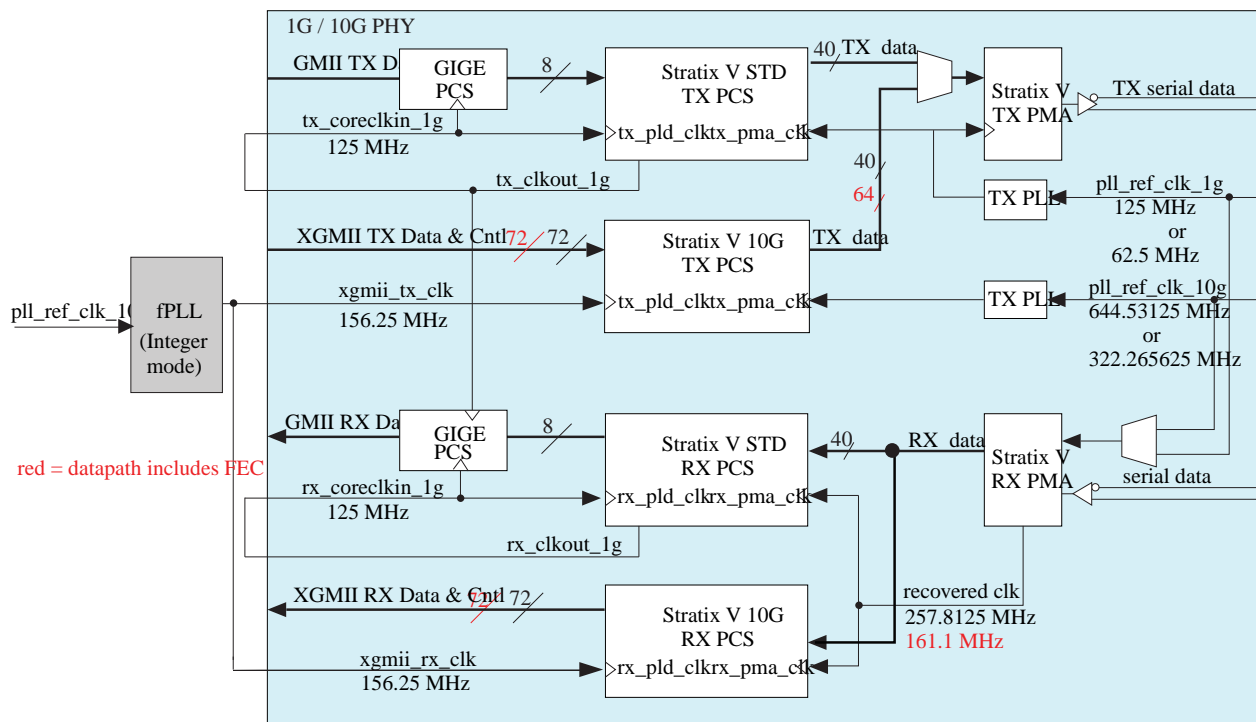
1G / 10G PHY

GMII TX D

GIGE PCS

8

Stratix V STD TX PCS

40 TX data

Stratix V TX PMA

TX serial data

tx_coreclkin_1g

125 MHz

tx_pld_clk

tx_pma_clk

40

64

tx_clkout_1g

TX PLL

pll_ref_clk_1g

125 MHz

or

62.5 MHz

XGMII TX Data & Cntl

72

72

Stratix V 10G TX PCS

TX data

pll_ref_clk_10g

fPLL (Integer mode)

xgmii_tx_clk

156.25 MHz

tx_pld_clk

tx_pma_clk

TX PLL

pll_ref_clk_10g

644.53125 MHz

or

322.265625 MHz

GMII RX Da

GIGE PCS

8

Stratix V STD RX PCS

40

RX data

Stratix V RX PMA

red = datapath includes FEC

serial data

rx_coreclkin_1g

125 MHz

rx_pld_clk

rx_pma_clk

rx_clkout_1g

XGMII RX Data & Cntl

72

72

Stratix V 10G RX PCS

recovered clk

257.8125 MHz

161.1 MHz

xgmii_rx_clk

156.25 MHz

rx_pld_clk

rx_pma_clk